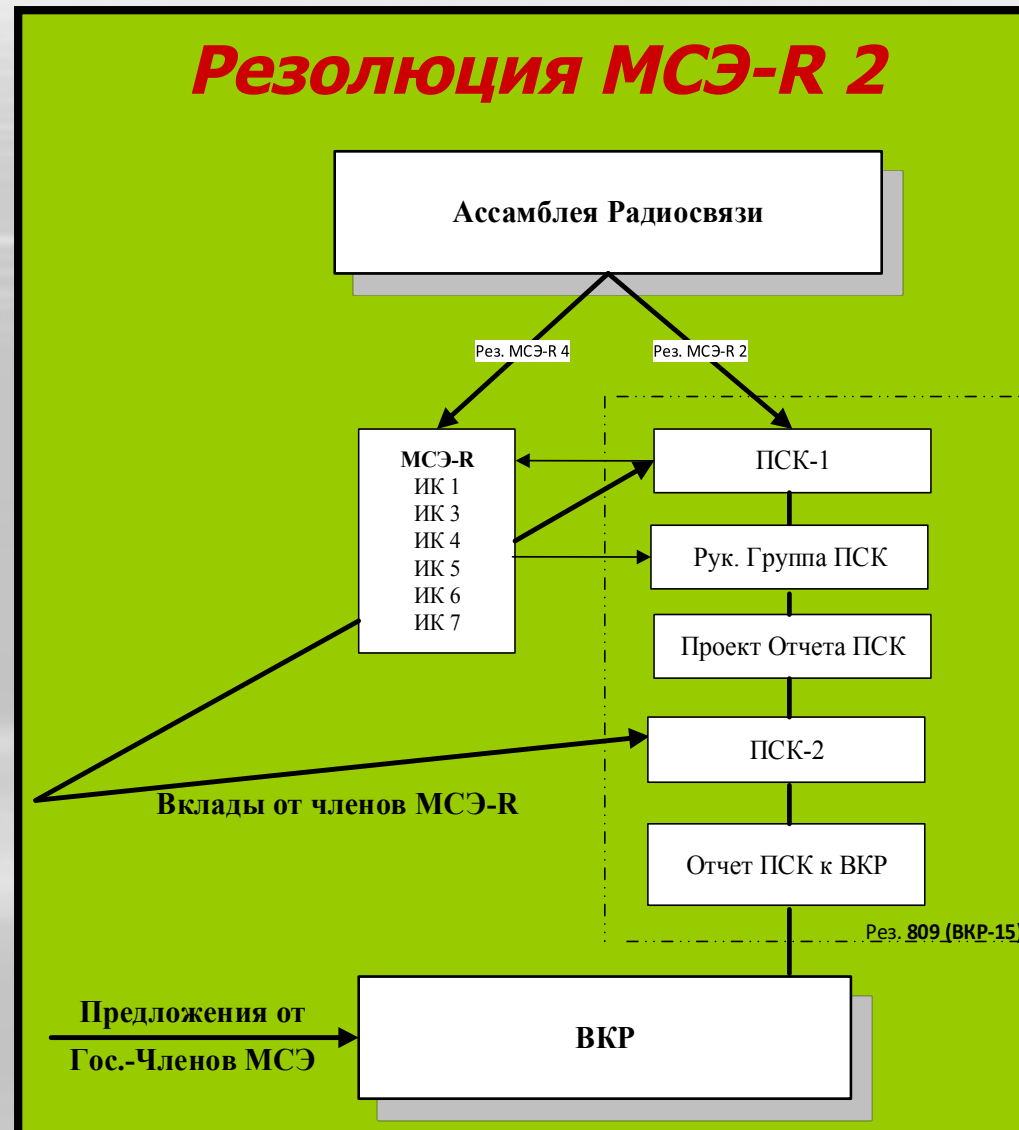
Резолюция МСЭ-R 2

Ассамблея Радиосвязи

Рез. МСЭ-R 4

Рез. МСЭ-R 2

МСЭ-R
ИК 1
ИК 3
ИК 4
ИК 5
ИК 6
ИК 7

ПСК-1

Рук. Группа ПСК

Проект Отчета ПСК

ПСК-2

Вклады от членов МСЭ-R

Отчет ПСК к ВКР

Рез. 809 (ВКР-15)

Предложения от Гос.-Членов МСЭ

ВКР